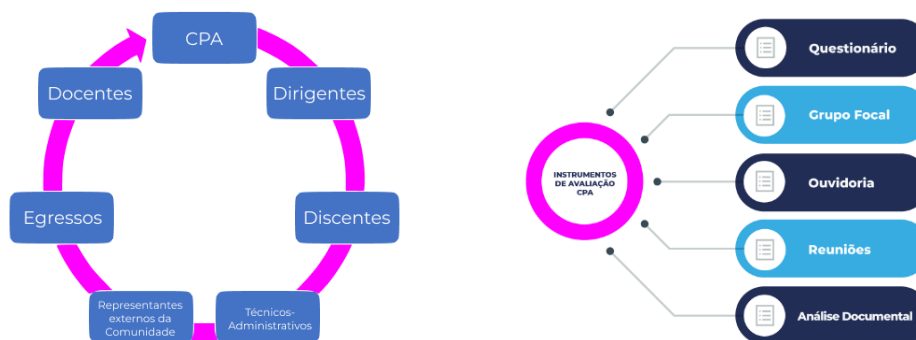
CPA

Dirigentes

Discentes

Técnicos-Administrativos

Representantes externos da Comunidade

Egressos

Docentes

INSTRUMENTOS DE AVALIAÇÃO CPA

Questionário

Grupo Focal

Ouvidoria

Reuniões

Análise Documental